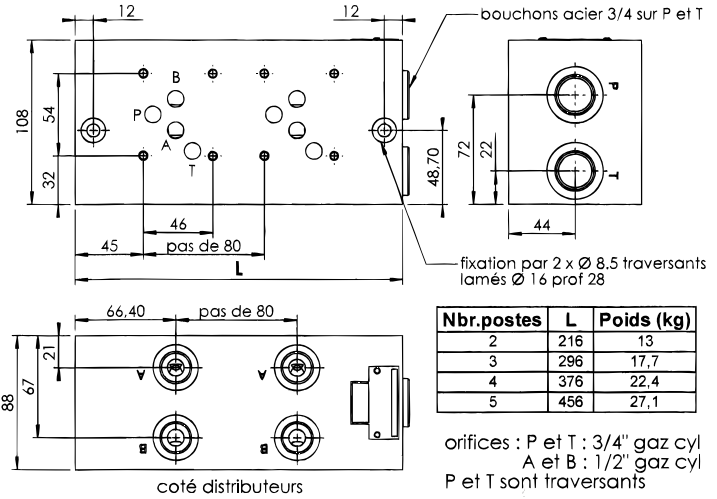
12

12

bouchons acier 3/4 sur P et T

108

54

32

B

P

A

T

46

45

pas de 80

L

48,70

72

22

P

T

44

fixation par 2 x Ø 8.5 traversants lamés Ø 16 prof 28

66,40

pas de 80

21

67

88

A

A

B

B

coté distributeurs

| Nbr.postes | L | Poids (kg) |
|---|---|---|
| 2 | 216 | 13 |
| 3 | 296 | 17,7 |
| 4 | 376 | 22,4 |
| 5 | 456 | 27,1 |

orifices : P et T : 3/4" gaz cyl
A et B : 1/2" gaz cyl
P et T sont traversants